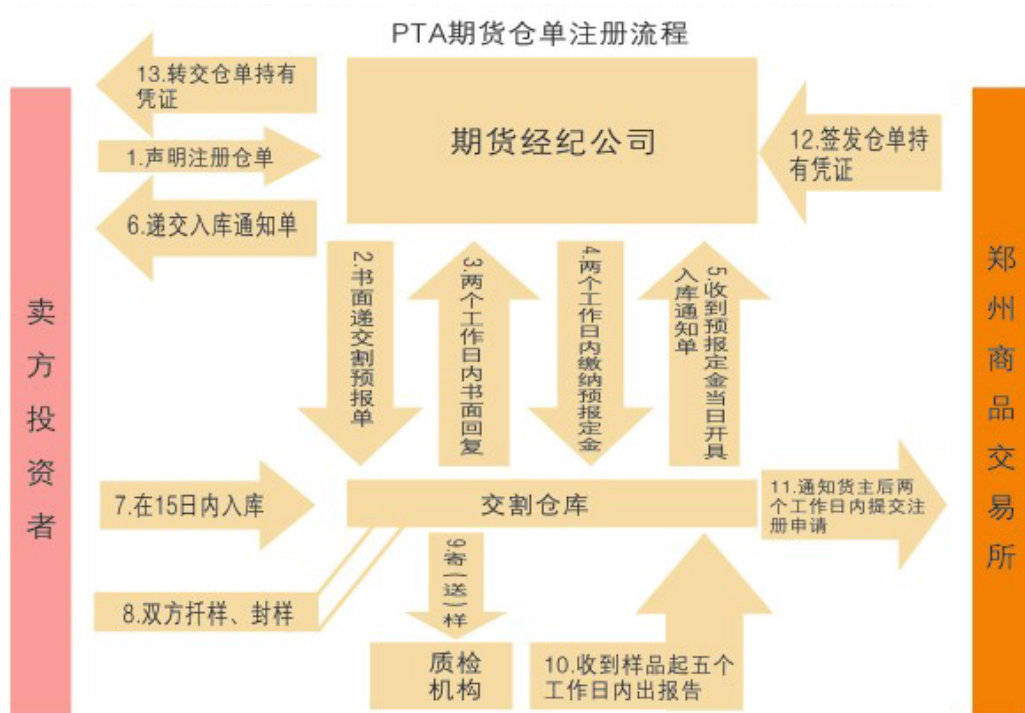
PTA期货仓单注册流程

13.转交仓单持有凭证

1.声明注册仓单

6.递交入库通知单

期货经纪公司

12.签发仓单持有凭证

卖方投资者

郑州商品交易所

2.书面递交割预报单

3.两个工作日内书面回复

4.两个工作日内缴纳预报定金

5.收到预报定金当日开具入库通知单

7.在15日内入库

交割仓库

11.通知货主后两个工作日内提交注册申请

8.双方扦样、封样

9.寄(送)样

质检机构

10.收到样品起五个工作日内出报告